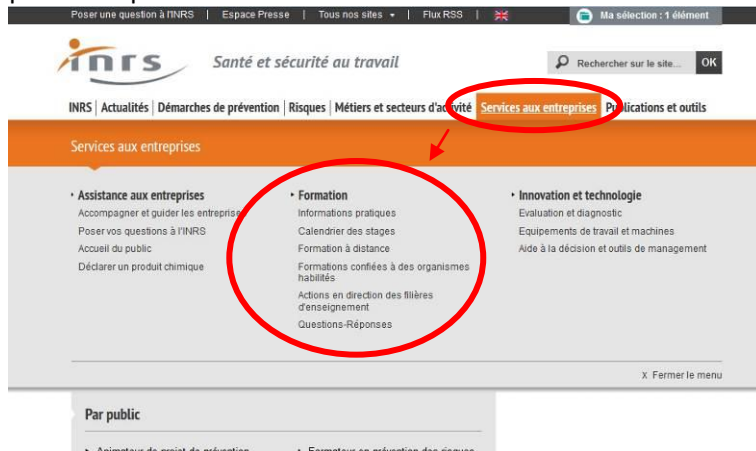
Poser une question à l'INRS | Espace Presse | Tous nos sites | Flux RSS |

Ma sélection : 1 élément

inrs

Santé et sécurité au travail

Rechercher sur le site... OK

INRS | Actualités | Démarches de prévention | Risques | Métiers et secteurs d'activité | Services aux entreprises | Publications et outils

Services aux entreprises

Assistance aux entreprises
Accompagner et guider les entreprises
Poser vos questions à l'INRS
Accueil du public
Déclarer un produit chimique

Formation
Informations pratiques
Calendrier des stages
Formation à distance
Formations confiées à des organismes habilités
Actions en direction des filières d'enseignement
Questions-Réponses

Innovation et technologie
Evaluation et diagnostic
Equipements de travail et machines
Aide à la décision et outils de management

X Fermer le menu

Par public

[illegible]